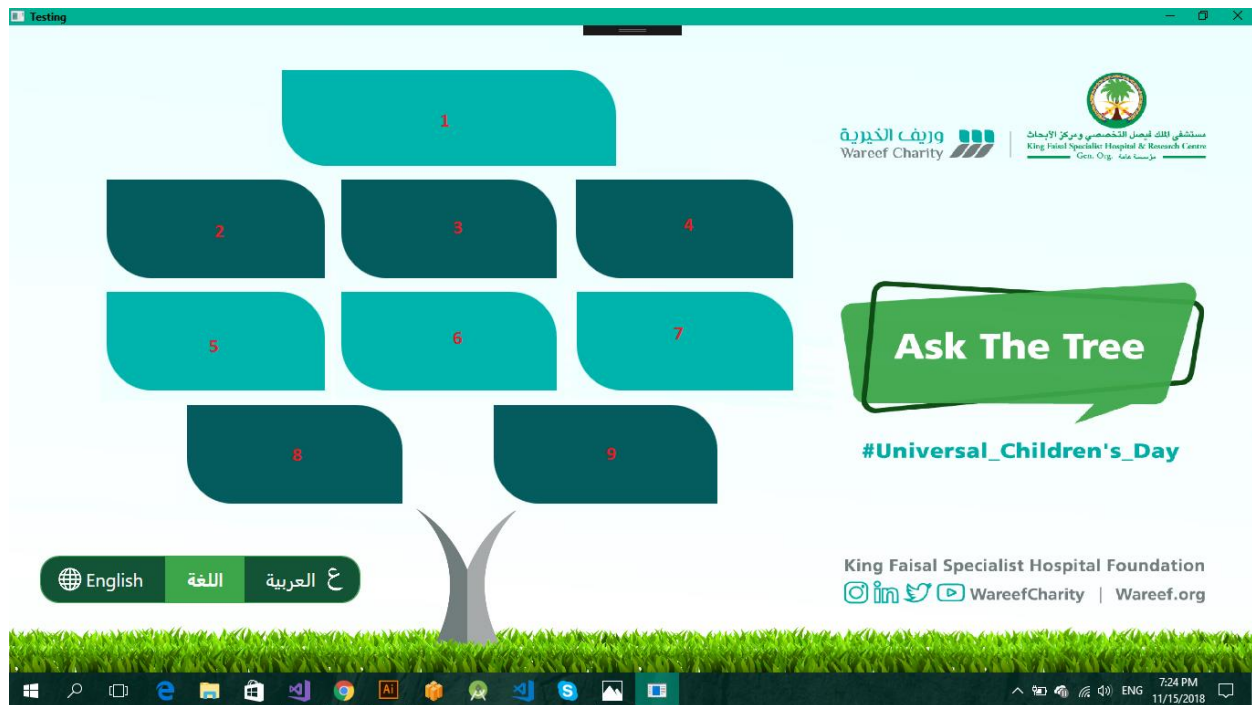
Testing

1

2

3

4

5

6

7

8

9

وريف الخيرية
Wareef Charity

مستشفى الملك فيصل التخصصي ومركز الأبحاث
King Faisal Specialist Hospital & Research Centre
Gen. Org. مؤسسة عامة

Ask The Tree

#Universal_Children's_Day

English اللغة العربية

King Faisal Specialist Hospital Foundation
WareefCharity | Wareef.org

ENG 7:24 PM 11/15/2018